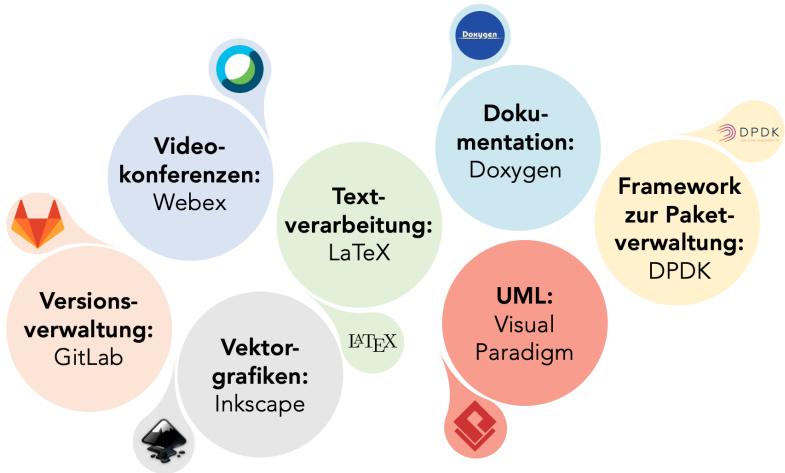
Doxygen

DPDK

Video-konferenzen:
Webex

Dokumentation:
Doxygen

Text-verarbeitung:
LaTeX

Framework zur Paket-verwaltung:
DPDK

Versions-verwaltung:
GitLab

UML:
Visual Paradigm

LaTeX

Vektor-grafiken:
Inkscape